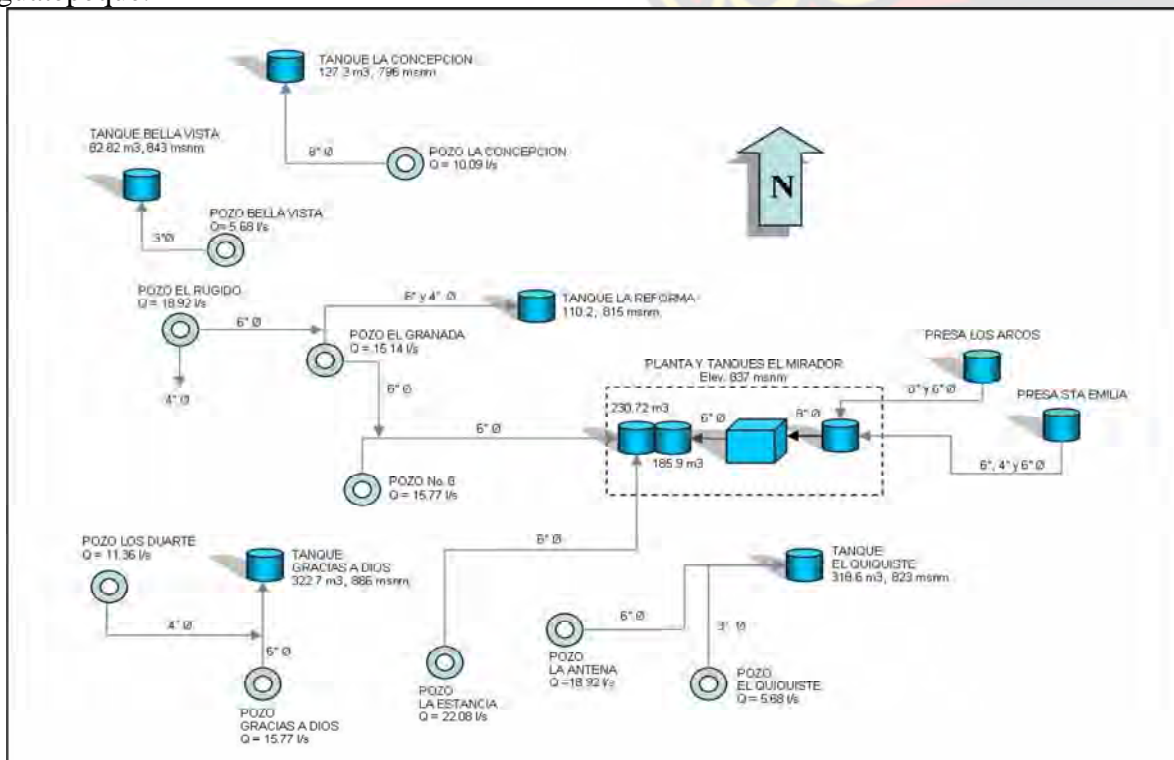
TANQUE LA CONCEPCION
127.3 m3, 796 msnm

TANQUE BELLA VISTA
82.82 m3, 843 msnm

8" Ø

POZO LA CONCEPCION
Q = 10.09 l/s

N

POZO BELLA VISTA
Q= 5.68 l/s

3"Ø

POZO EL RUGIDO
Q = 18.92 l/s

6" y 4" Ø

TANQUE LA REFORMA
110.2, 815 msnm

6" Ø

POZO EL GRANADA
Q = 15.14 l/s

4" Ø

6" Ø

PRESA LOS ARCOS

PLANTA Y TANQUES EL MIRADOR
Elev. 837 msnm

8" y 6" Ø

PRESA STA EMILIA

230.72 m3

6" Ø

8" Ø

6" Ø

185.9 m3

POZO No. 6
Q = 15.77 l/s

6", 4" y 6" Ø

6" Ø

POZO LOS DUARTE
Q = 11.36 l/s

TANQUE
GRACIAS A DIOS
322.7 m3, 886 msnm

TANQUE
EL QUIQUISTE
318.6 m3, 823 msnm

4" Ø

6" Ø

6" Ø

3" Ø

POZO
LA ANTENA
Q = 18.92 l/s

POZO
EL QUIQUISTE
Q= 5.68 l/s

POZO
LA ESTANCIA
Q = 22.08 l/s

POZO
GRACIAS A DIOS
Q = 15.77 l/s